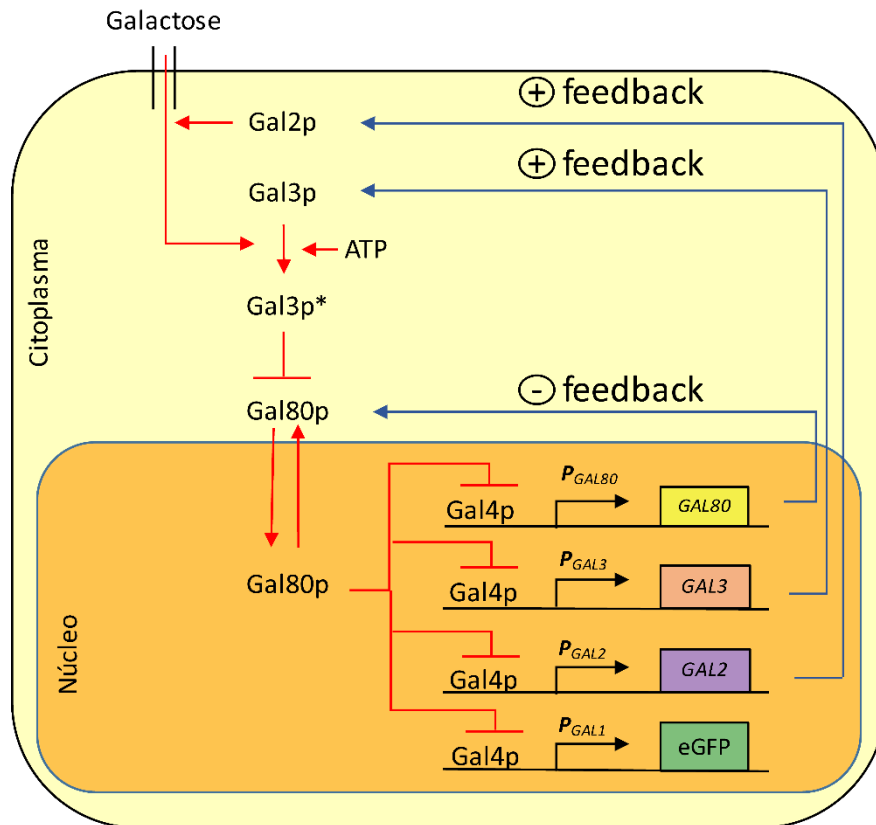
Galactose

Citoplasma

Gal2p

⊕ feedback

Gal3p

⊕ feedback

ATP

Gal3p*

⊖ feedback

Gal80p

Núcleo

Gal80p

Gal4p $P_{GAL80}$ GAL80

Gal4p $P_{GAL3}$ GAL3

Gal4p $P_{GAL2}$ GAL2

Gal4p $P_{GAL1}$ eGFP